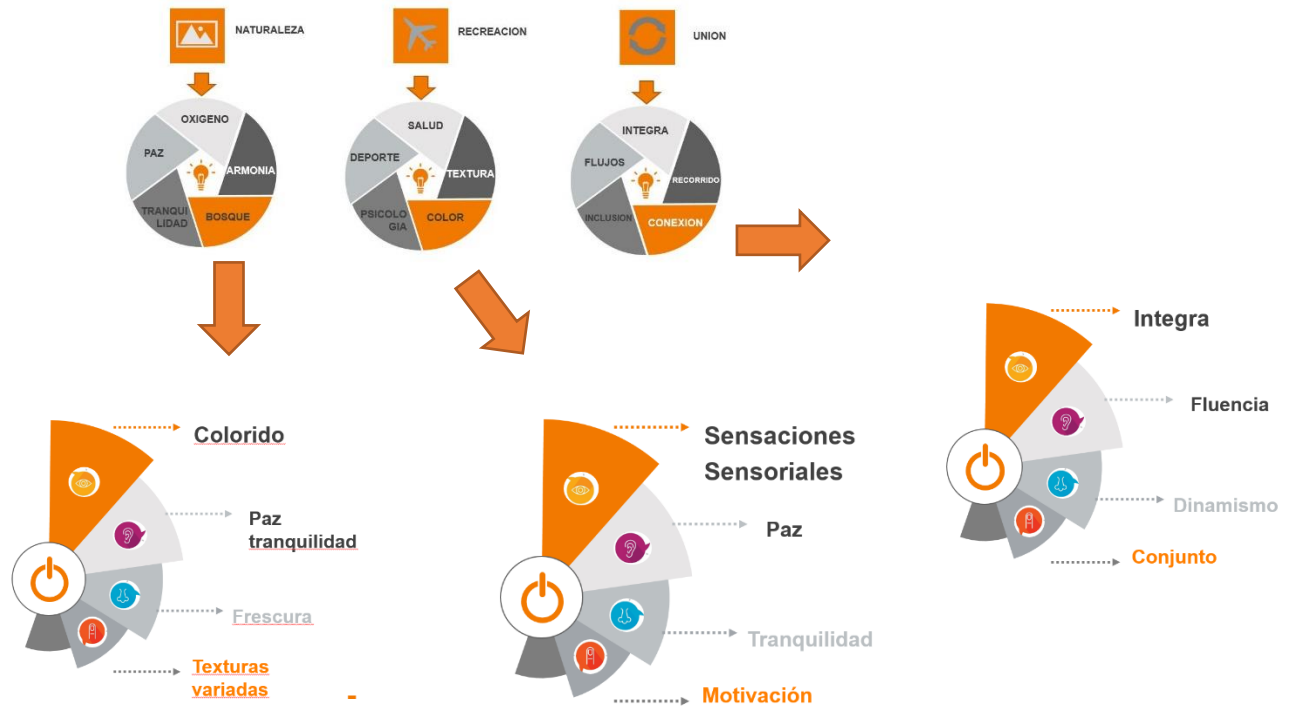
NATURALEZA

OXIGENO
PAZ
ARMONIA
TRANQUILIDAD
BOSQUE

RECREACION

SALUD
DEPORTE
TEXTURA
PSICOLOGIA
COLOR

UNION

INTEGRA
FLUJOS
RECORRIDO
INCLUSION
CONEXION

Colorido
Paz tranquilidad
Frescura
Texturas variadas

Sensaciones Sensoriales
Paz
Tranquilidad
Motivación

Integra
Fluencia
Dinamismo
Conjunto